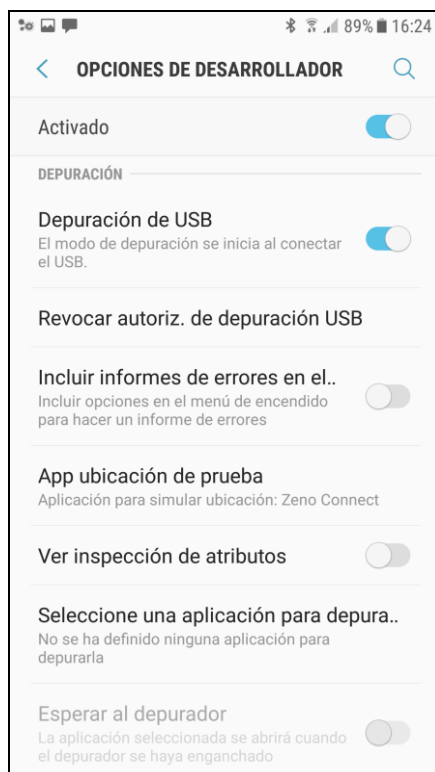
89% 16:24

OPCIONES DE DESARROLLADOR

Activado

DEPURACIÓN

Depuración de USB
El modo de depuración se inicia al conectar el USB.

Revocar autoriz. de depuración USB

Incluir informes de errores en el..
Incluir opciones en el menú de encendido para hacer un informe de errores

App ubicación de prueba
Aplicación para simular ubicación: Zeno Connect

Ver inspección de atributos

Seleccione una aplicación para depura..
No se ha definido ninguna aplicación para depurarla

Esperar al depurador
La aplicación seleccionada se abrirá cuando el depurador se haya enganchado